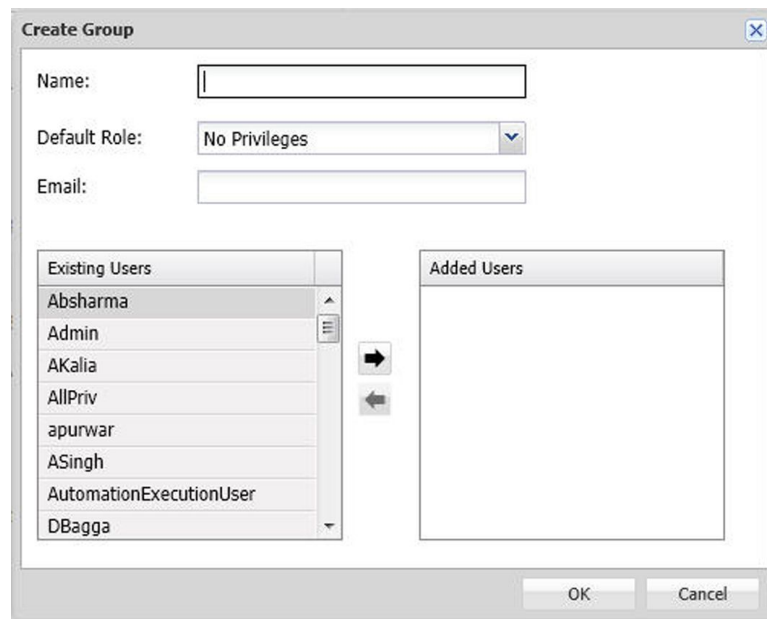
Create Group

Name:

Default Role: No Privileges

Email:

| Existing Users |
|---|
| Absharma |
| Admin |
| AKalia |
| AllPriv |
| apurwar |
| ASingh |
| AutomationExecutionUser |
| DBagga |

| Added Users |
|---|

OK Cancel